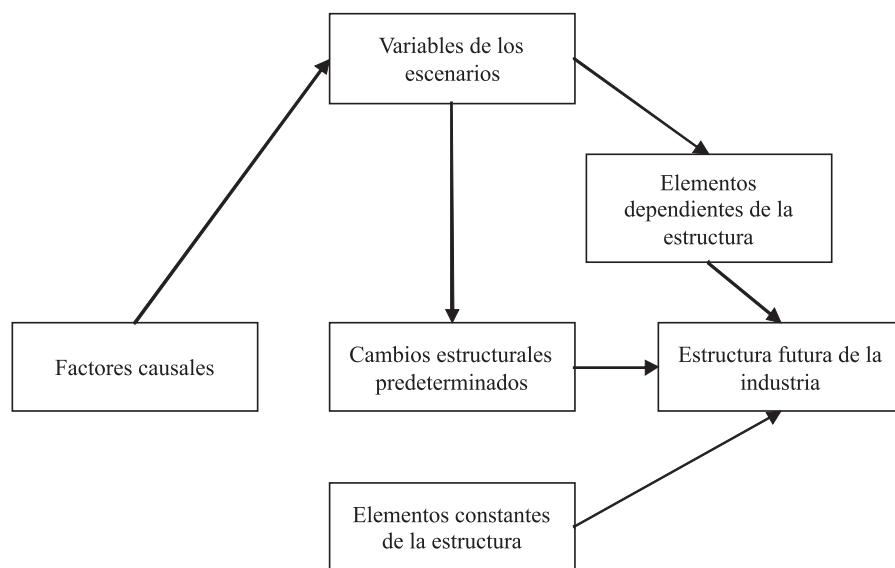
Variables de los escenarios

Elementos dependientes de la estructura

Factores causales

Cambios estructurales predeterminados

Estructura futura de la industria

Elementos constantes de la estructura